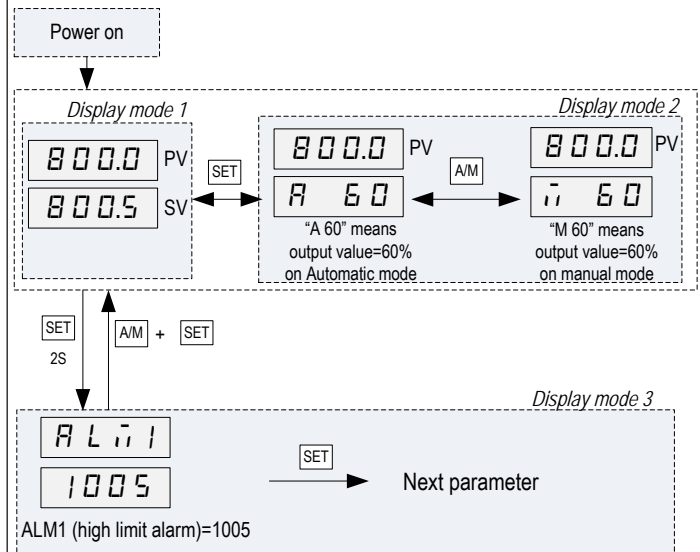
Power on

Display mode 1

800.0 PV

800.5 SV

SET

Display mode 2

800.0 PV

A 60

"A 60" means output value=60% on Automatic mode

A/M

800.0 PV

M 60

"M 60" means output value=60% on manual mode

SET

2S

A/M + SET

Display mode 3

ALM1

1005

SET

Next parameter

ALM1 (high limit alarm)=1005